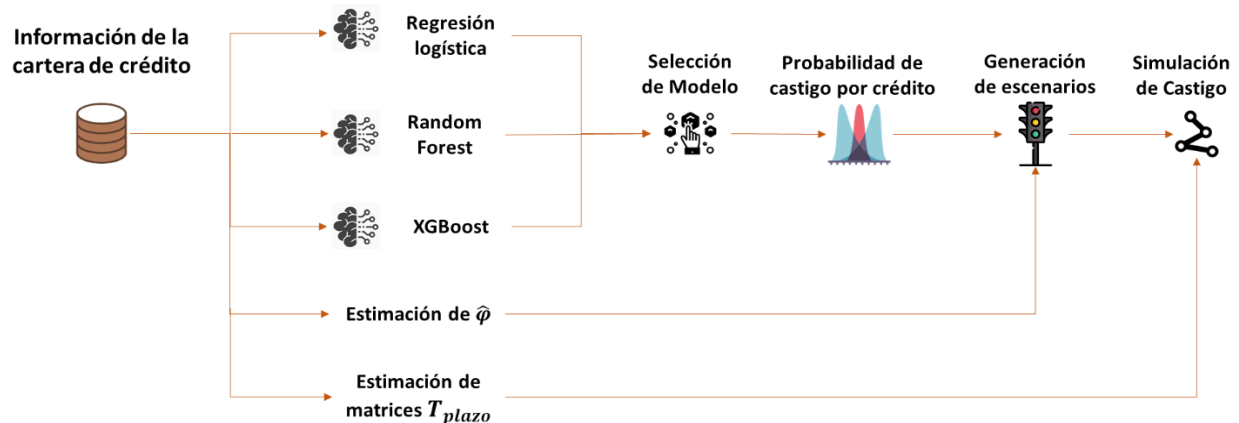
Información de la cartera de crédito

Regresión logística

Random Forest

XGBoost

Selección de Modelo

Probabilidad de castigo por crédito

Generación de escenarios

Simulación de Castigo

Estimación de $\hat{\varphi}$

Estimación de matrices $T_{plazo}$